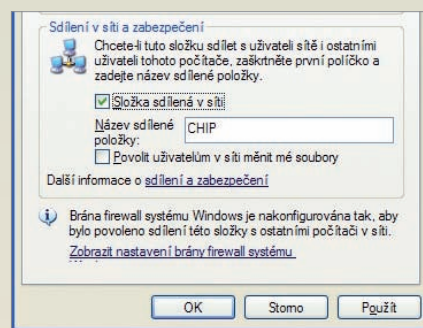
Sdílení v síti a zabezpečení

Chcete-li tuto složku sdílet s uživateli sítě i ostatními uživateli tohoto počítače, zaškrtněte první políčko a zadejte název sdílené položky.

☑ Složka sdílená v síti

Název sdílené položky: CHIP

☐ Povolit uživatelům v síti měnit mé soubory

Další informace o sdílení a zabezpečení

Brána firewall systému Windows je nakonfigurována tak, aby bylo povoleno sdílení této složky s ostatními počítači v síti.

Zobrazit nastavení brány firewall systému

OK Storno Použít